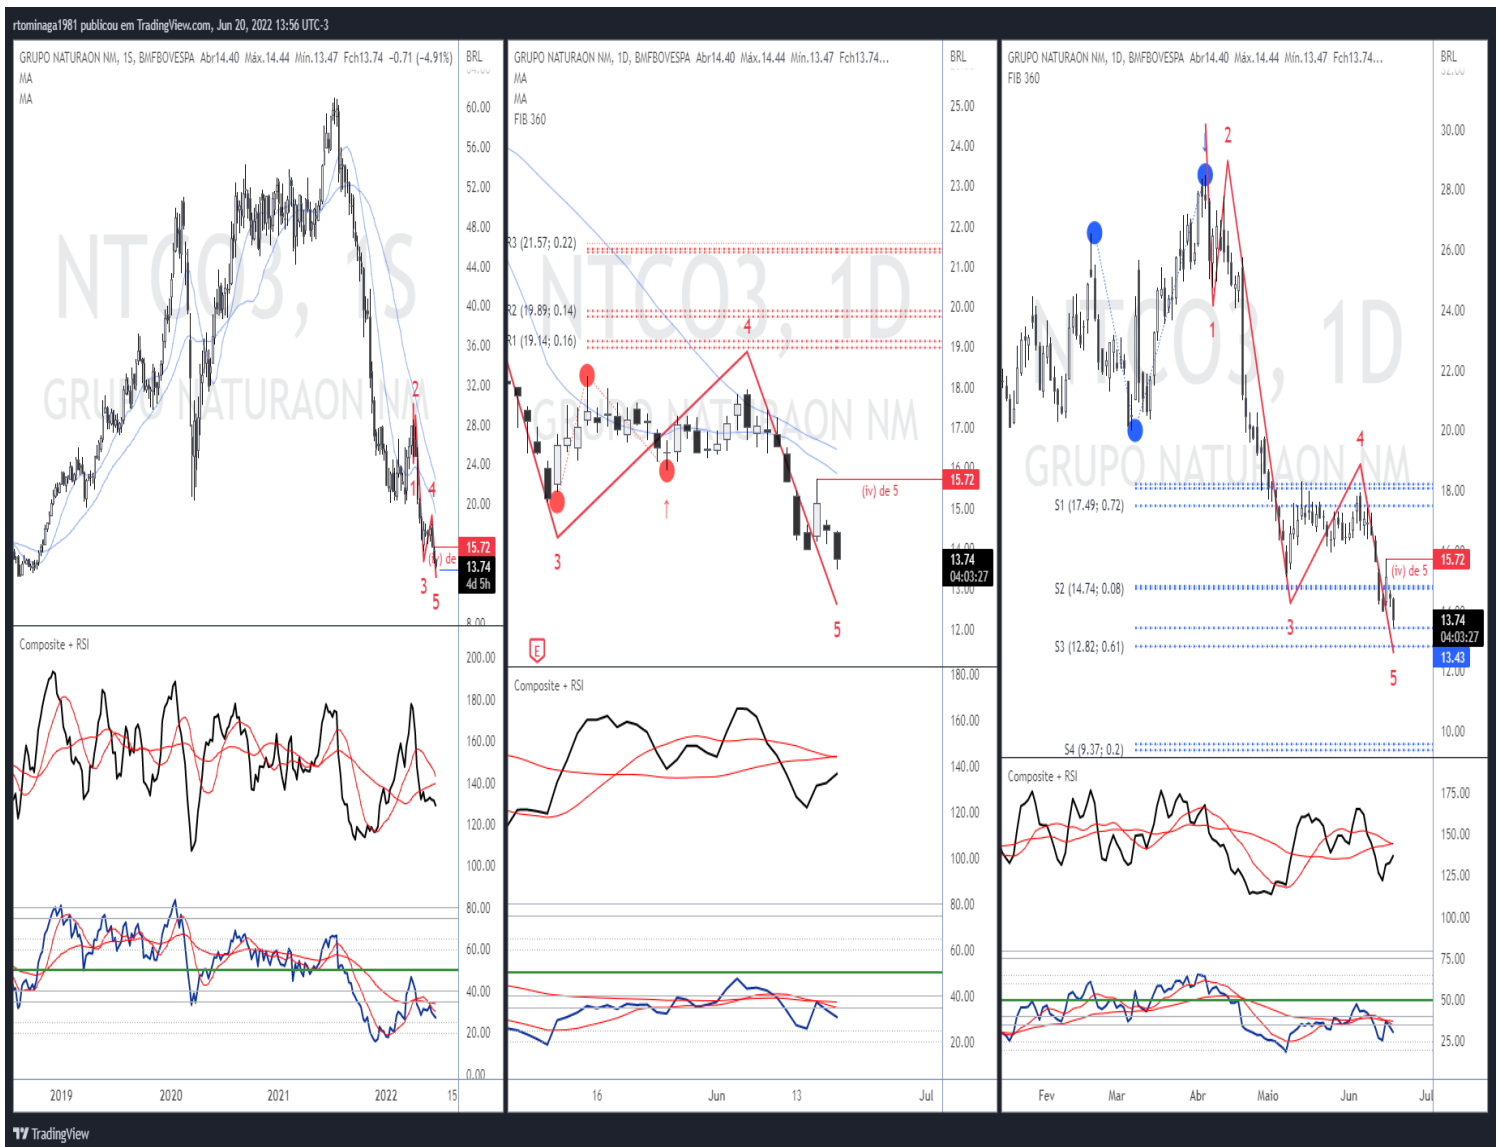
rtominaga1981 publicou em TradingView.com, Jun 20, 2022 13:56 UTC-3

GRUPO NATURAON NM, 1S, BMFBOVESPA Abr14.40 Máx.14.44 Mín.13.47 Fch13.74 -0.71 (-4.91%)
MA
MA
BRL
NTCO3, 1S
GRUPO NATURAON NM
60.00
56.00
52.00
48.00
44.00
40.00
36.00
32.00
28.00
24.00
20.00
15.72
13.74
4d 5h
8.00
2
1
4
(iv) de
3
5
Composite + RSI
200.00
180.00
160.00
140.00
120.00
100.00
80.00
60.00
40.00
20.00
0.00
2019
2020
2021
2022
15

GRUPO NATURAON NM, 1D, BMFBOVESPA Abr14.40 Máx.14.44 Mín.13.47 Fch13.74...
MA
MA
FIB 360
BRL
R3 (21.57; 0.22)
R2 (19.89; 0.14)
R1 (19.14; 0.16)
NTCO3, 1D
GRUPO NATURAON NM
25.00
24.00
23.00
22.00
21.00
20.00
19.00
18.00
17.00
16.00
15.72
15.00
13.74
04:03:27
13.00
12.00
4
3
5
(iv) de 5
E
Composite + RSI
180.00
160.00
140.00
120.00
100.00
80.00
60.00
40.00
20.00
16
Jun
13
Jul

GRUPO NATURAON NM, 1D, BMFBOVESPA Abr14.40 Máx.14.44 Mín.13.47 Fch13.74...
FIB 360
BRL
NTCO3, 1D
GRUPO NATURAON NM
30.00
28.00
26.00
24.00
22.00
20.00
18.00
15.72
13.74
04:03:27
13.43
12.00
10.00
2
1
4
3
5
(iv) de 5
S1 (17.49; 0.72)
S2 (14.74; 0.08)
S3 (12.82; 0.61)
S4 (9.37; 0.2)
Composite + RSI
175.00
150.00
125.00
100.00
75.00
50.00
25.00
Fev
Mar
Abr
Maio
Jun
Jul

TradingView